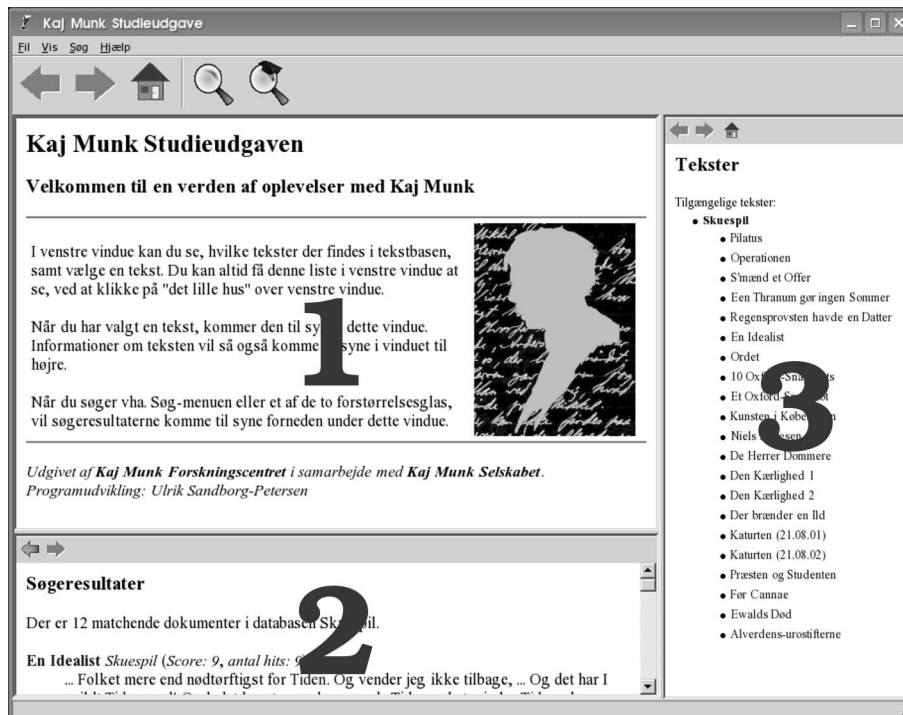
Kaj Munk Studieudgave

Fil Vis Søg Hjælp

Kaj Munk Studieudgaven

Velkommen til en verden af oplevelser med Kaj Munk

I venstre vindue kan du se, hvilke tekster der findes i tekstbasen, samt vælge en tekst. Du kan altid få denne liste i venstre vindue at se, ved at klikke på "det lille hus" over venstre vindue.

Når du har valgt en tekst, kommer den til sy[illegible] dette vindue. Informationer om teksten vil så også komme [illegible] syne i vinduet til højre.

Når du søger vha. Søg-menuen eller et af de to forstørrelsesglas, vil søgeresultaterne komme til syne forneden under dette vindue.

1

Udgivet af Kaj Munk Forskningscentret i samarbejde med Kaj Munk Selskabet. Programudvikling: Ulrik Sandborg-Petersen

Søgeresultater

2

Der er 12 matchende dokumenter i databasen Sk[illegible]pil.

En Idealist Skuespil (Score: 9, antal hits: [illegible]

... Folket mere end nødtørftigst for Tiden. Og vender jeg ikke tilbage, ... Og det har I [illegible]

Tekster

Tilgængelige tekster:

- Skuespil
  - Pilatus
  - Operationen
  - S'mænd et Offer
  - Een Thranum gør ingen Sommer
  - Regensprovsten havde en Datter
  - En Idealist
  - Ordet
  - 10 Ox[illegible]
  - Et Oxford-S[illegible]
  - Kunsten i Købe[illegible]
  - Niels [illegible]sen
  - De Herrer Dommere
  - Den Kærlighed 1
  - Den Kærlighed 2
  - Der brænder en Ild
  - Katurten (21.08.01)
  - Katurten (21.08.02)
  - Præsten og Studenten
  - Før Cannae
  - Ewalds Død
  - Alverdens-urostifterne

3